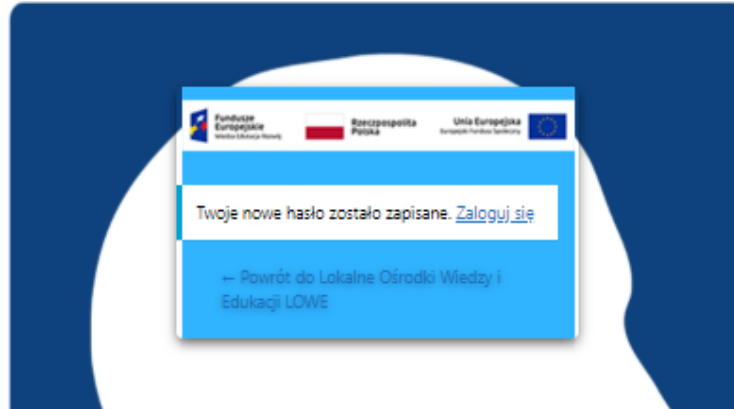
Fundusze Europejskie
Wiedza Edukacja Rozwój

Rzeczpospolita Polska

Unia Europejska
Europejski Fundusz Społeczny

Twoje nowe hasło zostało zapisane. Zaloguj się

← Powrót do Lokalne Ośrodki Wiedzy i Edukacji LOWE